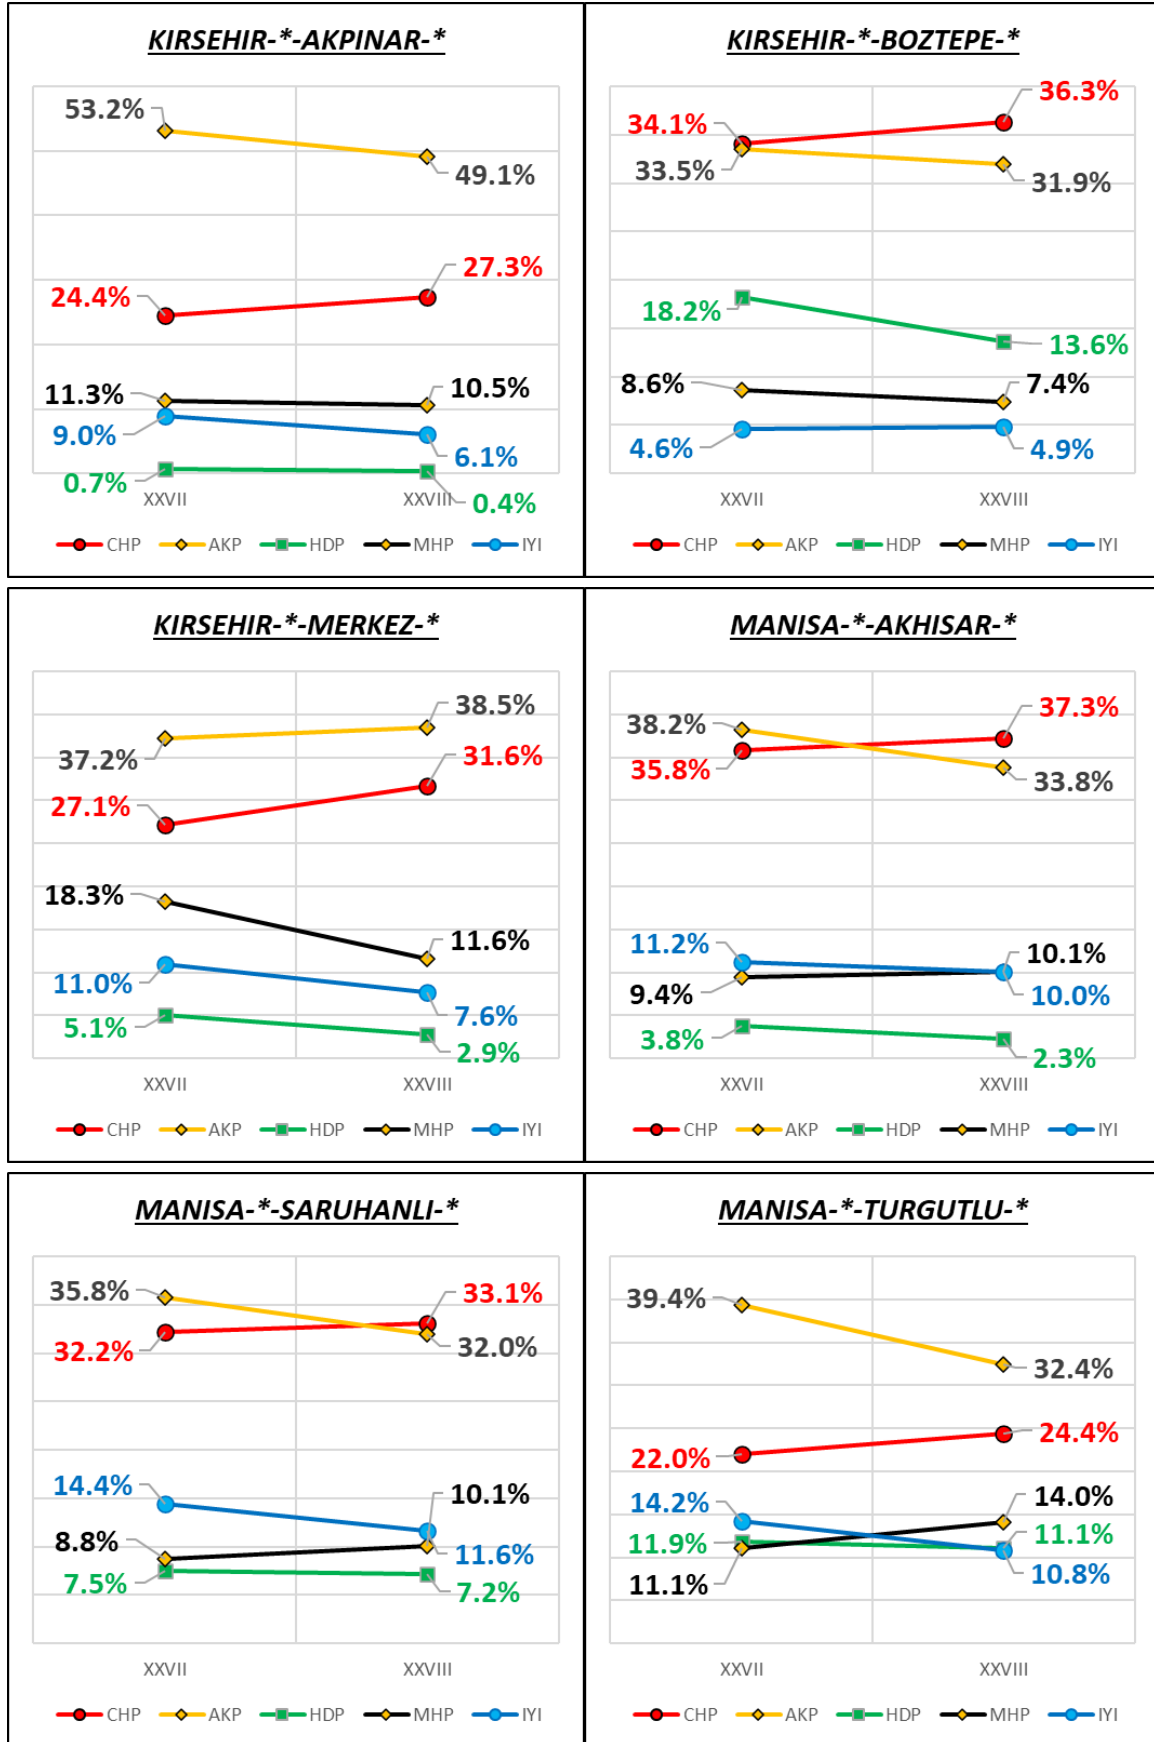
KIRSEHIR-*-AKPINAR-*

53.2%
49.1%
27.3%
24.4%
11.3%
10.5%
9.0%
6.1%
0.7%
0.4%
XXVII
XXVIII
CHP AKP HDP MHP IYI

KIRSEHIR-*-BOZTEPE-*

36.3%
34.1%
33.5%
31.9%
18.2%
13.6%
8.6%
7.4%
4.6%
4.9%
XXVII
XXVIII
CHP AKP HDP MHP IYI

KIRSEHIR-*-MERKEZ-*

38.5%
37.2%
31.6%
27.1%
18.3%
11.6%
11.0%
7.6%
5.1%
2.9%
XXVII
XXVIII
CHP AKP HDP MHP IYI

MANISA-*-AKHISAR-*

38.2%
37.3%
35.8%
33.8%
11.2%
10.1%
9.4%
10.0%
3.8%
2.3%
XXVII
XXVIII
CHP AKP HDP MHP IYI

MANISA-*-SARUHANLI-*

35.8%
33.1%
32.2%
32.0%
14.4%
10.1%
8.8%
11.6%
7.5%
7.2%
XXVII
XXVIII
CHP AKP HDP MHP IYI

MANISA-*-TURGUTLU-*

39.4%
32.4%
24.4%
22.0%
14.2%
14.0%
11.9%
11.1%
11.1%
10.8%
XXVII
XXVIII
CHP AKP HDP MHP IYI